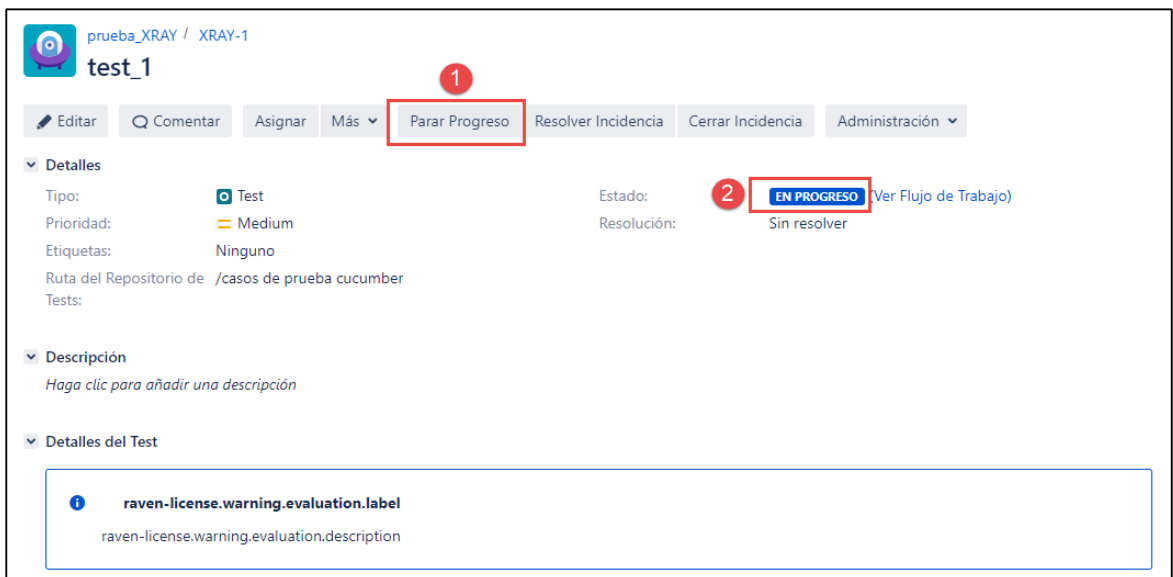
prueba_XRAY / XRAY-1

test_1

1

Editar | Comentar | Asignar | Más | Parar Progreso | Resolver Incidencia | Cerrar Incidencia | Administración

Detalles

Tipo: Test

Prioridad: Medium

Etiquetas: Ninguno

Ruta del Repositorio de Tests: /casos de prueba cucumber

Estado: 2 EN PROGRESO (Ver Flujo de Trabajo)

Resolución: Sin resolver

Descripción

Haga clic para añadir una descripción

Detalles del Test

raven-license.warning.evaluation.label

raven-license.warning.evaluation.description